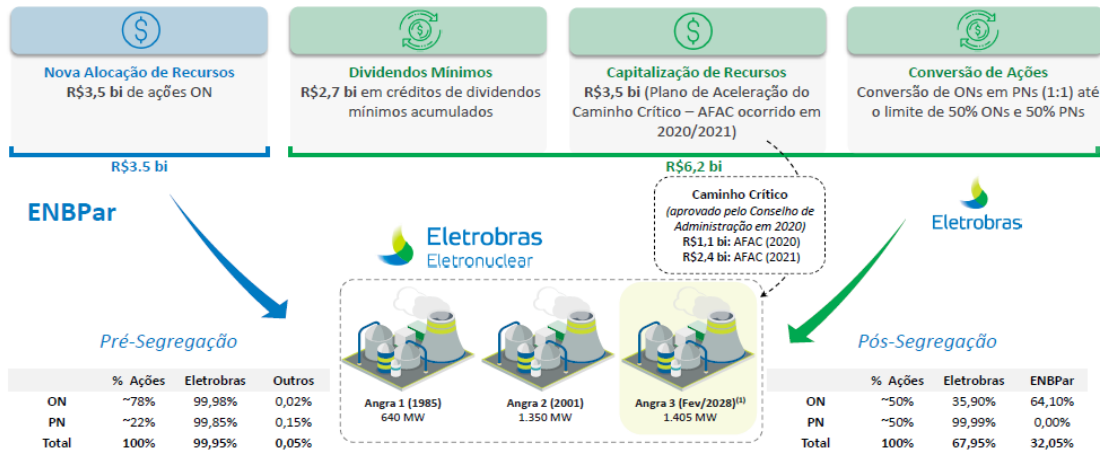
Nova Alocação de Recursos
R$3,5 bi de ações ON

Dividendos Mínimos
R$2,7 bi em créditos de dividendos mínimos acumulados

Capitalização de Recursos
R$3,5 bi (Plano de Aceleração do Caminho Crítico – AFAC ocorrido em 2020/2021)

Conversão de Ações
Conversão de ONs em PNs (1:1) até o limite de 50% ONs e 50% PNs

R$3.5 bi

R$6,2 bi

ENBPar

Caminho Crítico
(aprovado pelo Conselho de Administração em 2020)
R$1,1 bi: AFAC (2020)
R$2,4 bi: AFAC (2021)

Eletrobras
Eletronuclear

Eletrobras

Pré-Segregação

| | % Ações | Eletrobras | Outros |
|---|---|---|---|
| ON | ~78% | 99,98% | 0,02% |
| PN | ~22% | 99,85% | 0,15% |
| Total | 100% | 99,95% | 0,05% |

Angra 1 (1985)
640 MW

Angra 2 (2001)
1.350 MW

Angra 3 (Fev/2028)$^{(1)}$
1.405 MW

Pós-Segregação

| | % Ações | Eletrobras | ENBPar |
|---|---|---|---|
| ON | ~50% | 35,90% | 64,10% |
| PN | ~50% | 99,99% | 0,00% |
| Total | 100% | 67,95% | 32,05% |